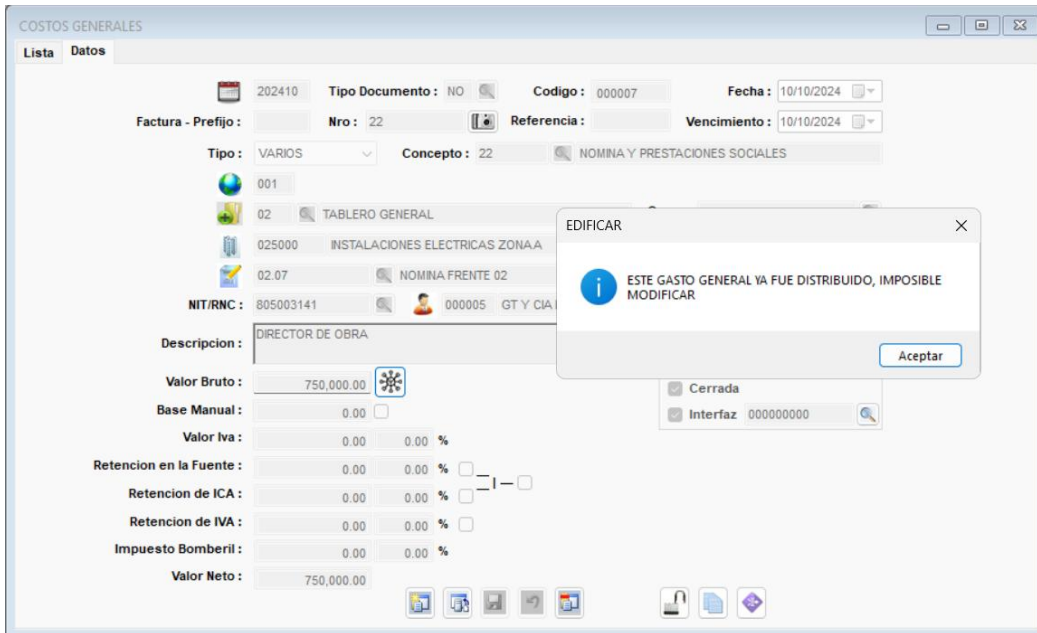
COSTOS GENERALES

Lista Datos

202410 Tipo Documento : NO Codigo : 000007 Fecha : 10/10/2024

Factura - Prefijo : Nro : 22 Referencia : Vencimiento : 10/10/2024

Tipo : VARIOS Concepto : 22 NOMINA Y PRESTACIONES SOCIALES

001

02 TABLERO GENERAL

025000 INSTALACIONES ELECTRICAS ZONA A

02.07 NOMINA FRENTE 02

NIT/RNC : 805003141 000005 GT Y CIA

Descripcion : DIRECTOR DE OBRA

Valor Bruto : 750,000.00

Base Manual : 0.00

Valor Iva : 0.00 0.00 %

Retencion en la Fuente : 0.00 0.00 %

Retencion de ICA : 0.00 0.00 %

Retencion de IVA : 0.00 0.00 %

Impuesto Bomberil : 0.00 0.00 %

Valor Neto : 750,000.00

Cerrada

Interfaz 000000000

EDIFICAR

ESTE GASTO GENERAL YA FUE DISTRIBUIDO, IMPOSIBLE MODIFICAR

Aceptar